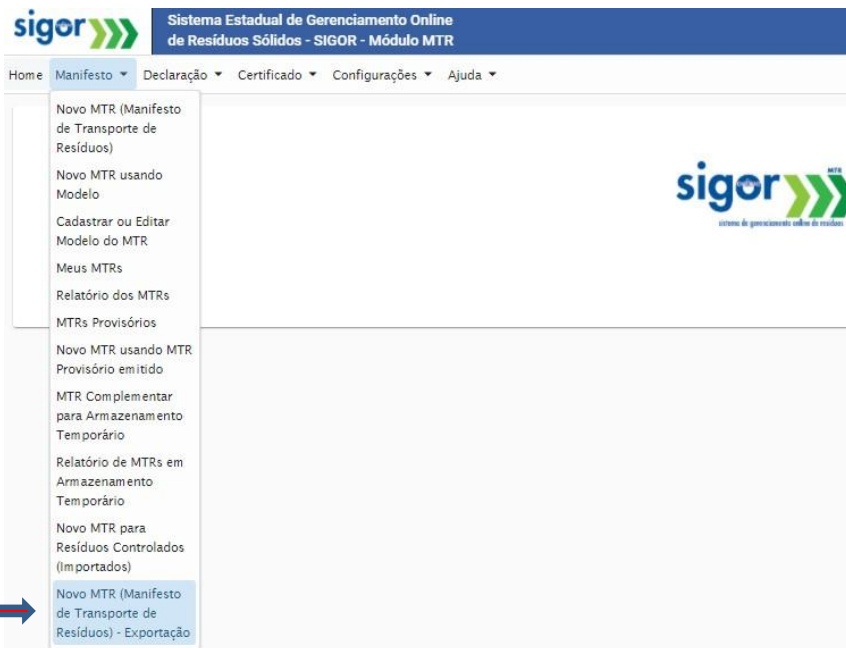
sigor

Sistema Estadual de Gerenciamento Online de Resíduos Sólidos - SIGOR - Módulo MTR

Home Manifesto ▾ Declaração ▾ Certificado ▾ Configurações ▾ Ajuda ▾

Novo MTR (Manifesto de Transporte de Resíduos)

Novo MTR usando Modelo

Cadastrar ou Editar Modelo do MTR

Meus MTRs

Relatório dos MTRs

MTRs Provisórios

Novo MTR usando MTR Provisório emitido

MTR Complementar para Armazenamento Temporário

Relatório de MTRs em Armazenamento Temporário

Novo MTR para Resíduos Controlados (Importados)

Novo MTR (Manifesto de Transporte de Resíduos) - Exportação

sigor MTR
sistema de gerenciamento online de resíduos